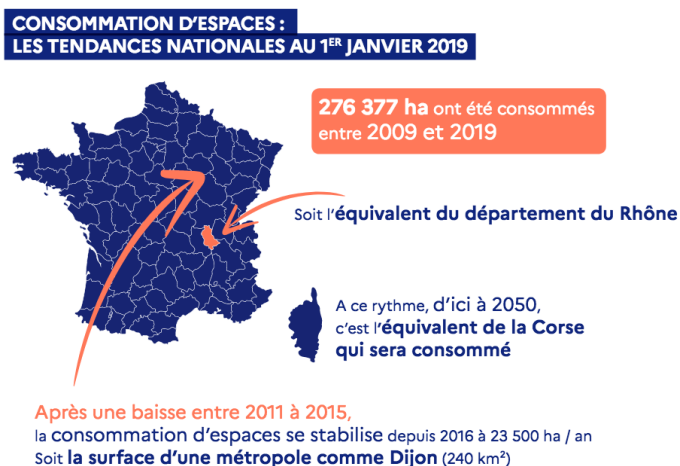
CONSOMMATION D'ESPACES :
LES TENDANCES NATIONALES AU 1$^{ER}$ JANVIER 2019

276 377 ha ont été consommés entre 2009 et 2019

Soit l'équivalent du département du Rhône

A ce rythme, d'ici à 2050, c'est l'équivalent de la Corse qui sera consommé

Après une baisse entre 2011 à 2015,
la consommation d'espaces se stabilise depuis 2016 à 23 500 ha / an
Soit la surface d'une métropole comme Dijon (240 km$^2$)